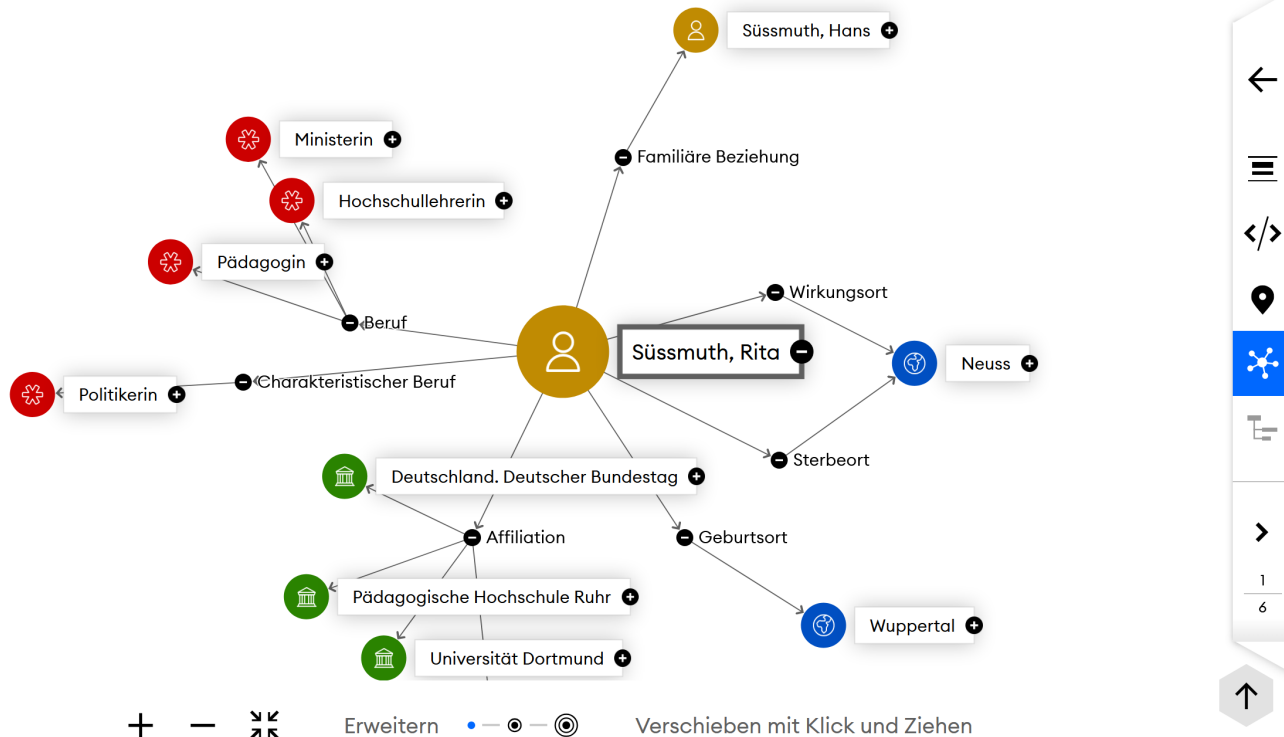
Süssmuth, Hans

Familiäre Beziehung

Ministerin

Hochschullehrerin

Pädagogin

Beruf

Politikerin

Charakteristischer Beruf

Süssmuth, Rita

Wirkungsort

Neuss

Sterbeort

Deutschland. Deutscher Bundestag

Affiliation

Geburtsort

Pädagogische Hochschule Ruhr

Universität Dortmund

Wuppertal

1
6

Erweitern

Verschieben mit Klick und Ziehen